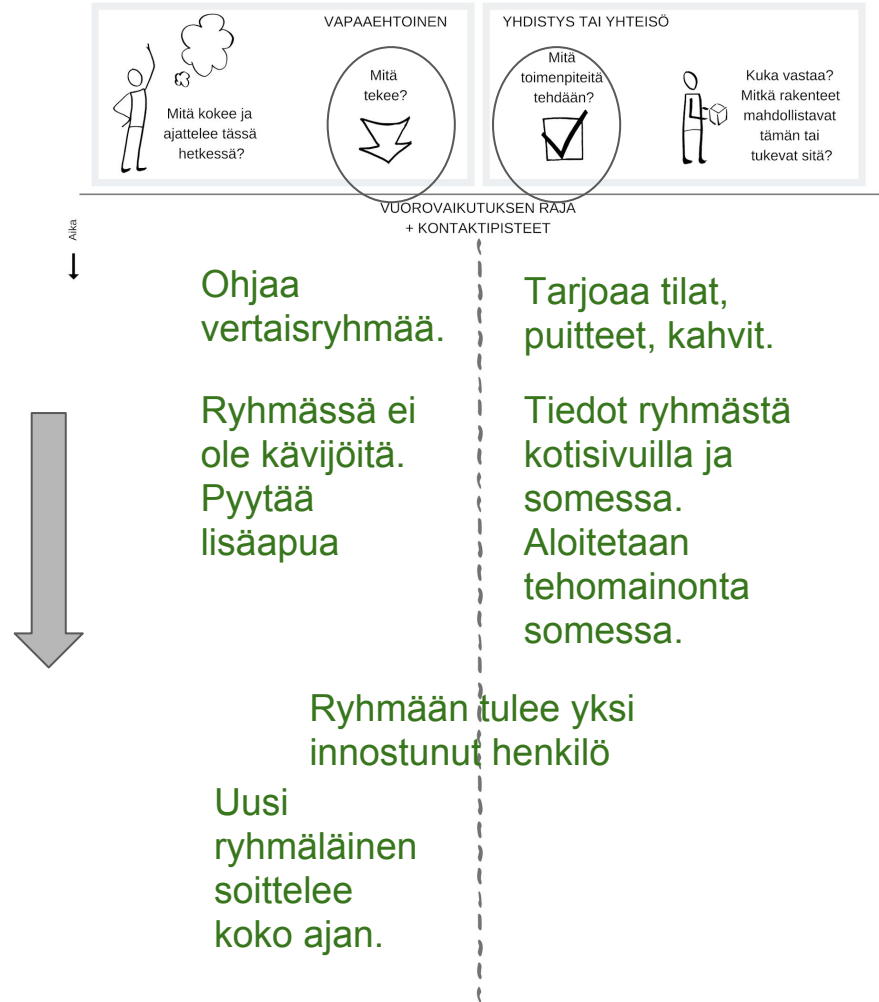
VAPAAEHTOINEN

Mitä kokee ja ajattelee tässä hetkessä?

Mitä tekee?

YHDISTYS TAI YHTEISÖ

Mitä toimenpiteitä tehdään?

Kuka vastaa? Mitkä rakenteet mahdollistavat tämän tai tukevat sitä?

VUOROVAIKUTUKSEN RAJA + KONTAKTIPISTEET

Aika

Ohjaa vertaisryhmää.

Tarjoaa tilat, puitteet, kahvit.

Ryhmässä ei ole kävijöitä. Pyytää lisäapua

Tiedot ryhmästä kotisivuilla ja somessa. Aloitetaan tehomainonta somessa.

Ryhmään tulee yksi innostunut henkilö

Uusi ryhmäläinen soittelee koko ajan.